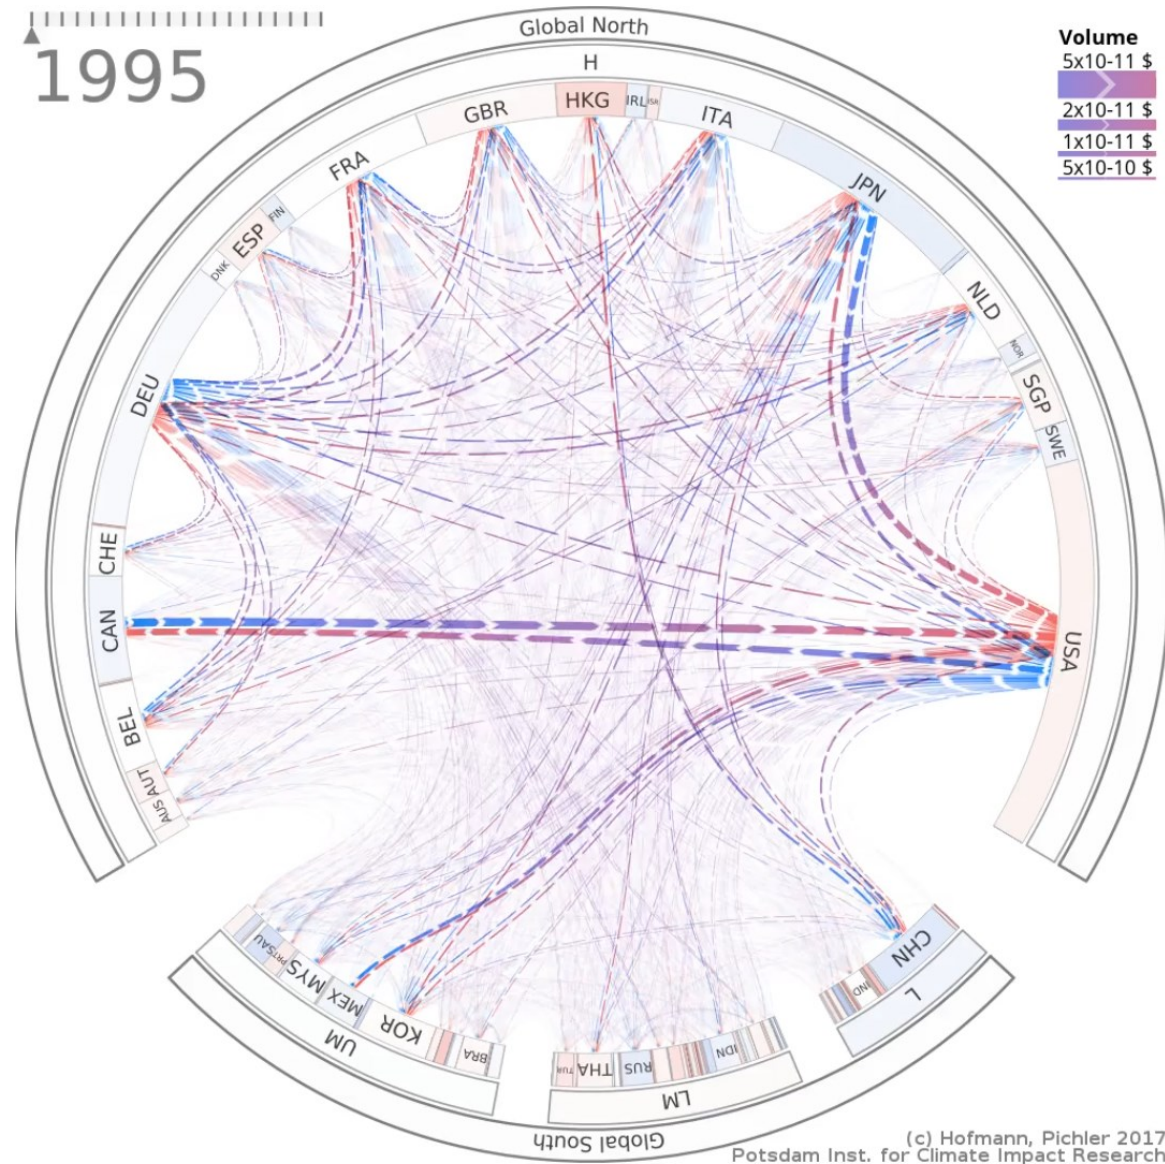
1995

Global North

H

GBR HKG IRL ISR ITA

FRA

JPN

ESP FIN

DNK

NLD

NOR

SGP

SWE

DEU

CHE

CAN

USA

BEL

AUT

AUS

Volume
5x10-11 $
2x10-11 $
1x10-11 $
5x10-10 $

PRT SAU

MYS

MEX

KOR

UM

BRA

TUR THA RUS

IDN

LM

IND

CHN

L

Global South

(c) Hofmann, Pichler 2017
Potsdam Inst. for Climate Impact Research